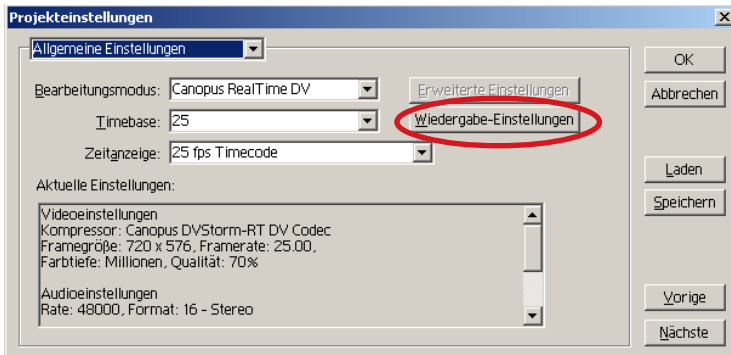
Projekteinstellungen

Allgemeine Einstellungen

Bearbeitungsmodus: Canopus RealTime DV

Erweiterte Einstellungen

Timebase: 25

Wiedergabe-Einstellungen

Zeitanzeige: 25 fps Timecode

Aktuelle Einstellungen:

Videoeinstellungen
Kompressor: Canopus DVStorm-RT DV Codec
Framegröße: 720 x 576, Framerate: 25.00,
Farbtiefe: Millionen, Qualität: 70%

Audioeinstellungen
Rate: 48000, Format: 16 - Stereo

OK

Abbrechen

Laden

Speichern

Vorige

Nächste